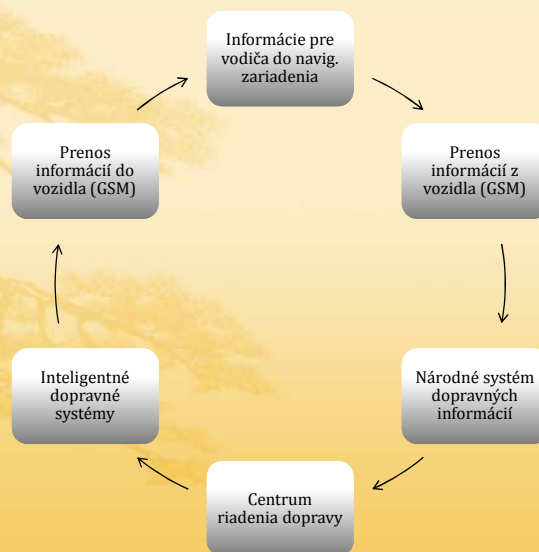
Informácie pre vodiča do navig. zariadenia

Prenos informácií z vozidla (GSM)

Národné systém dopravných informácií

Centrum riadenia dopravy

Inteligentné dopravné systémy

Prenos informácií do vozidla (GSM)